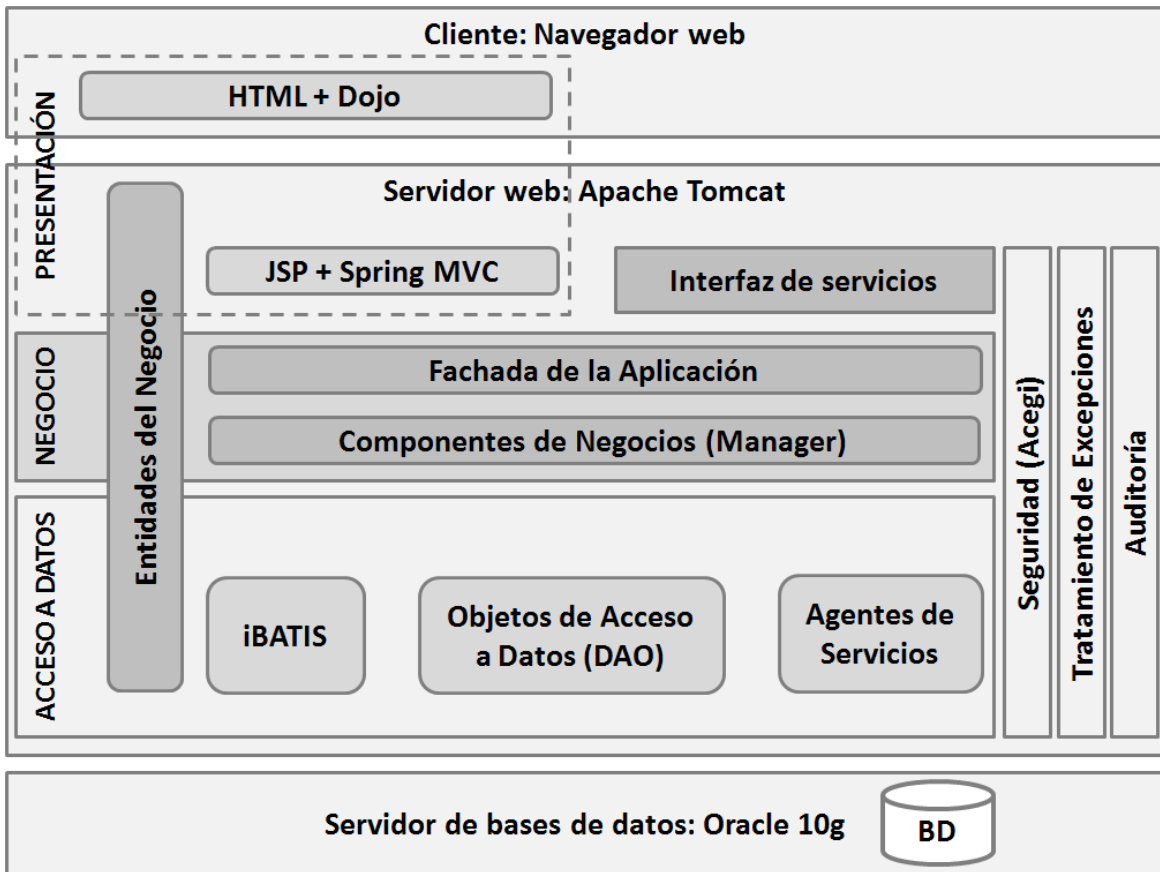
Cliente: Navegador web

PRESENTACIÓN

HTML + Dojo

Servidor web: Apache Tomcat

Entidades del Negocio

JSP + Spring MVC

Interfaz de servicios

NEGOCIO

Fachada de la Aplicación

Componentes de Negocios (Manager)

ACCESO A DATOS

iBATIS

Objetos de Acceso a Datos (DAO)

Agentes de Servicios

Seguridad (Acegi)

Tratamiento de Excepciones

Auditoría

Servidor de bases de datos: Oracle 10g

BD